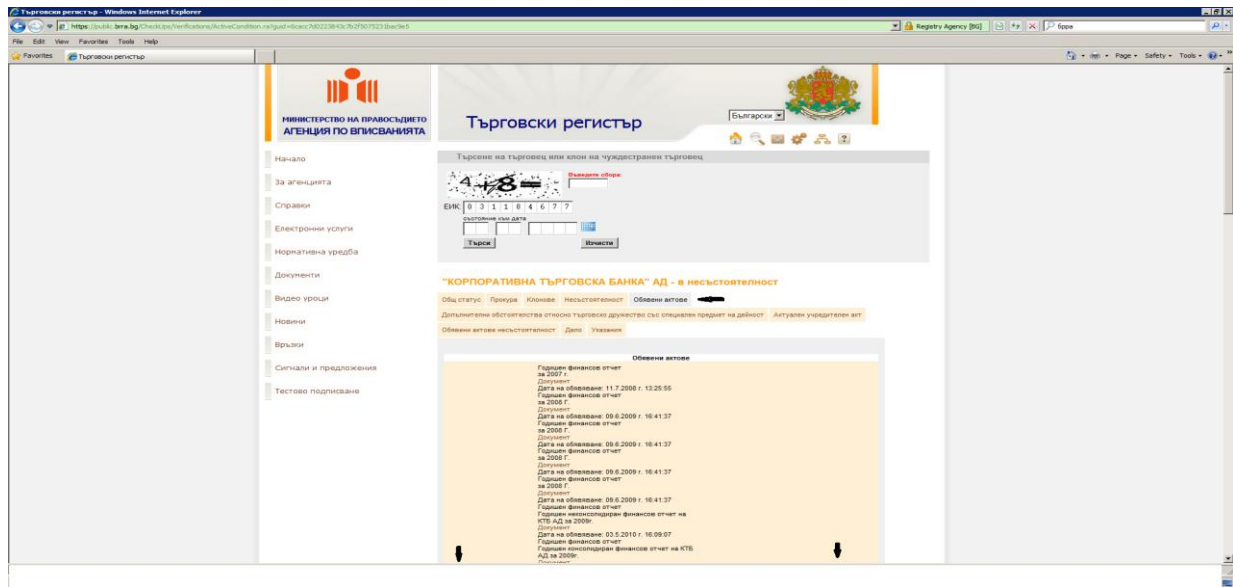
Търговски регистър - Windows Internet Explorer

https://public.brra.bg/CheckUps/Verifications/ActiveCondition.ra?guid=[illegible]

Registry Agency [BG]

бпра

File Edit View Favorites Tools Help

Favorites

Търговски регистър

Page ▾ Safety ▾ Tools ▾

МИНИСТЕРСТВО НА ПРАВОСЪДИЕТО
АГЕНЦИЯ ПО ВПИСВАНИЯТА

Търговски регистър

Български

Начало

За агенцията

Справки

Електронни услуги

Нормативна уредба

Документи

Видео уроци

Новини

Връзки

Сигнали и предложения

Тестово подписване

Търсене на търговец или клон на чуждестранен търговец

4 + 8 =

Въведете сбора:

ЕИК 0 3 1 1 0 4 6 7 7

състояние към дата

Търси

Изчисти

"КОРПОРАТИВНА ТЪРГОВСКА БАНКА" АД - в несъстоятелност

Общ статус Прокура Клонове Несъстоятелност Обявени актове

Допълнителни обстоятелства относно търговско дружество със специален предмет на дейност Актуален учредителен акт

Обявени актове несъстоятелност Дело Указания

Обявени актове

Годишен финансов отчет
за 2007 г.
Документ
Дата на обявяване: 11.7.2008 г. 13:25:55
Годишен финансов отчет
за 2008 Г.
Документ
Дата на обявяване: 09.6.2009 г. 16:41:37
Годишен финансов отчет
за 2008 Г.
Документ
Дата на обявяване: 09.6.2009 г. 16:41:37
Годишен финансов отчет
за 2008 Г.
Документ
Дата на обявяване: 09.6.2009 г. 16:41:37
Годишен финансов отчет
за 2008 Г.
Документ
Дата на обявяване: 09.6.2009 г. 16:41:37
Годишен финансов отчет
Годишен неконсолидиран финансов отчет на КТБ АД за 2009г.
Документ
Дата на обявяване: 03.5.2010 г. 16:09:07
Годишен финансов отчет
Годишен консолидиран финансов отчет на КТБ АД за 2009г.
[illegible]